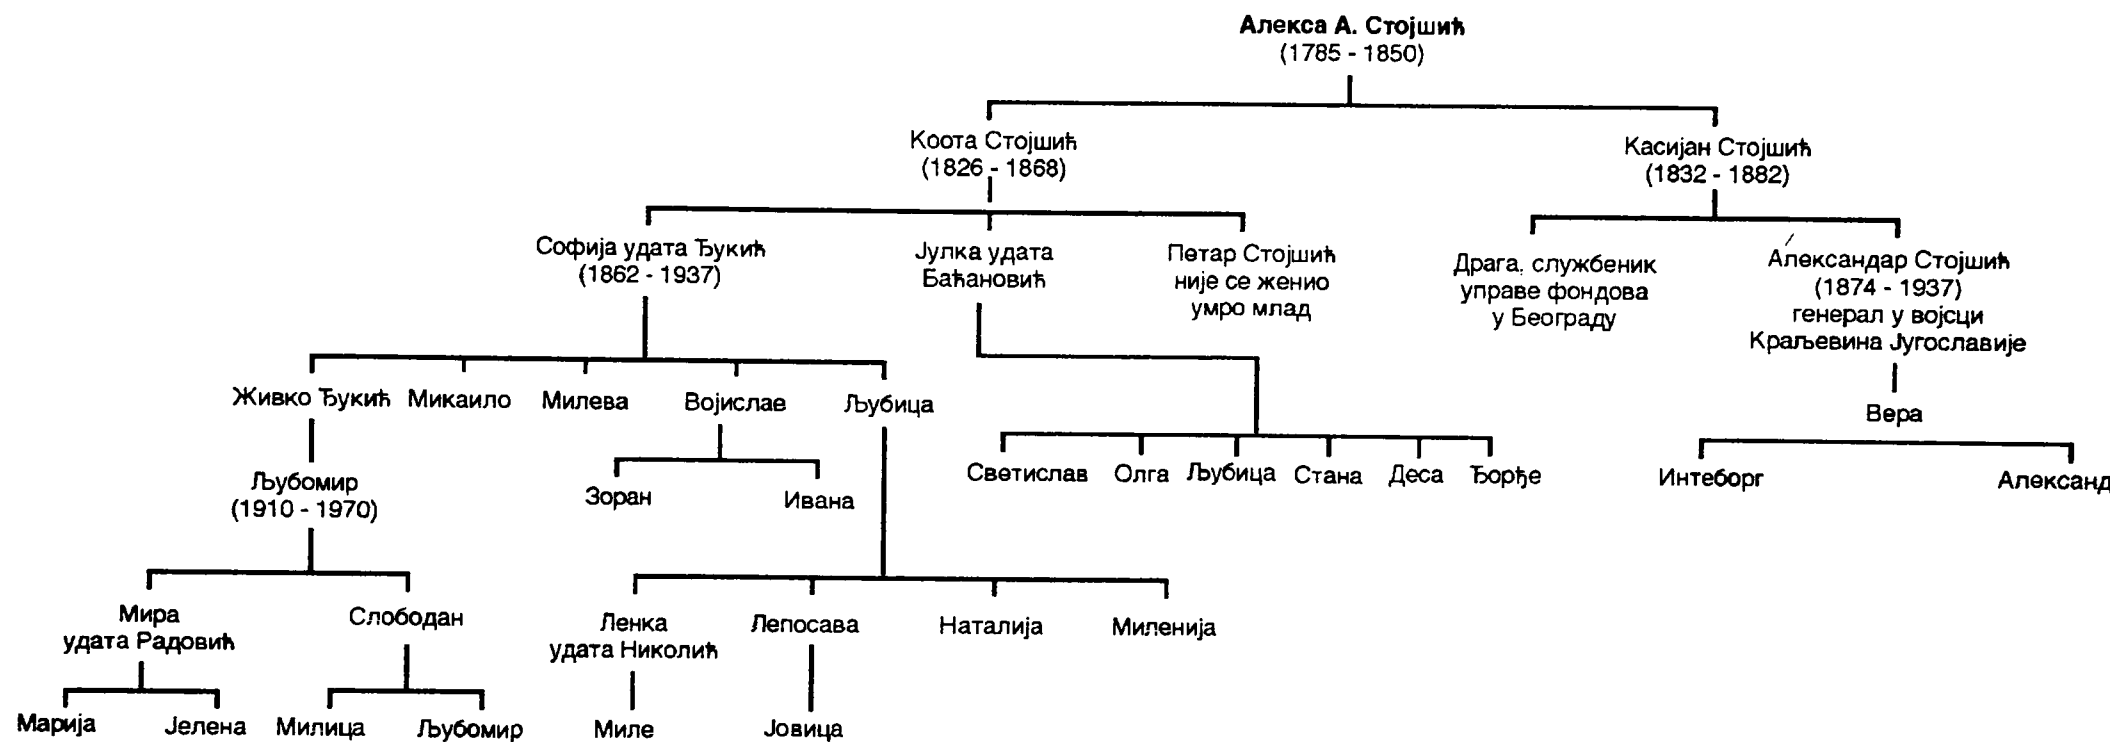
Алекса А. Стојшић
(1785 - 1850)

Коота Стојшић
(1826 - 1868)

Касијан Стојшић
(1832 - 1882)

Софија удата Ђукић
(1862 - 1937)

Јулка удата Баћановић

Петар Стојшић није се женио умро млад

Драга, службеник управе фондова у Београду

Александар Стојшић
(1874 - 1937)
генерал у војсци Краљевина Југославије

Живко Ђукић

Микаило

Милева

Војислае

Љубица

Светислав

Олга

Љубица

Стана

Деса

Ђорђе

Вера

Љубомир
(1910 - 1970)

Зоран

Ивана

Интеборг

Александ

Мира удата Радовић

Слободан

Ленка удата Николић

Лепосава

Наталија

Миленија

Марија

Јелена

Милица

Љубомир

Миле

Јовица